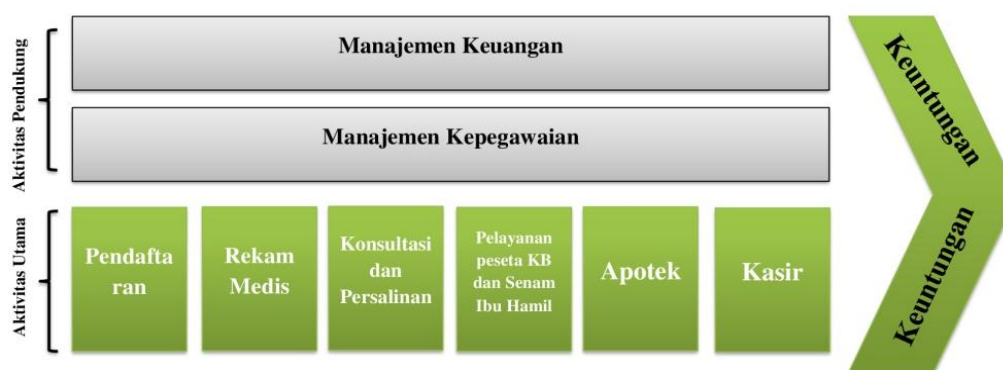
Aktivitas Pendukung

Manajemen Keuangan

Manajemen Kepegawaian

Aktivitas Utama

Pendaftaran

Rekam Medis

Konsultasi dan Persalinan

Pelayanan peseta KB dan Senam Ibu Hamil

Apotek

Kasir

Keuntungan

Keuntungan